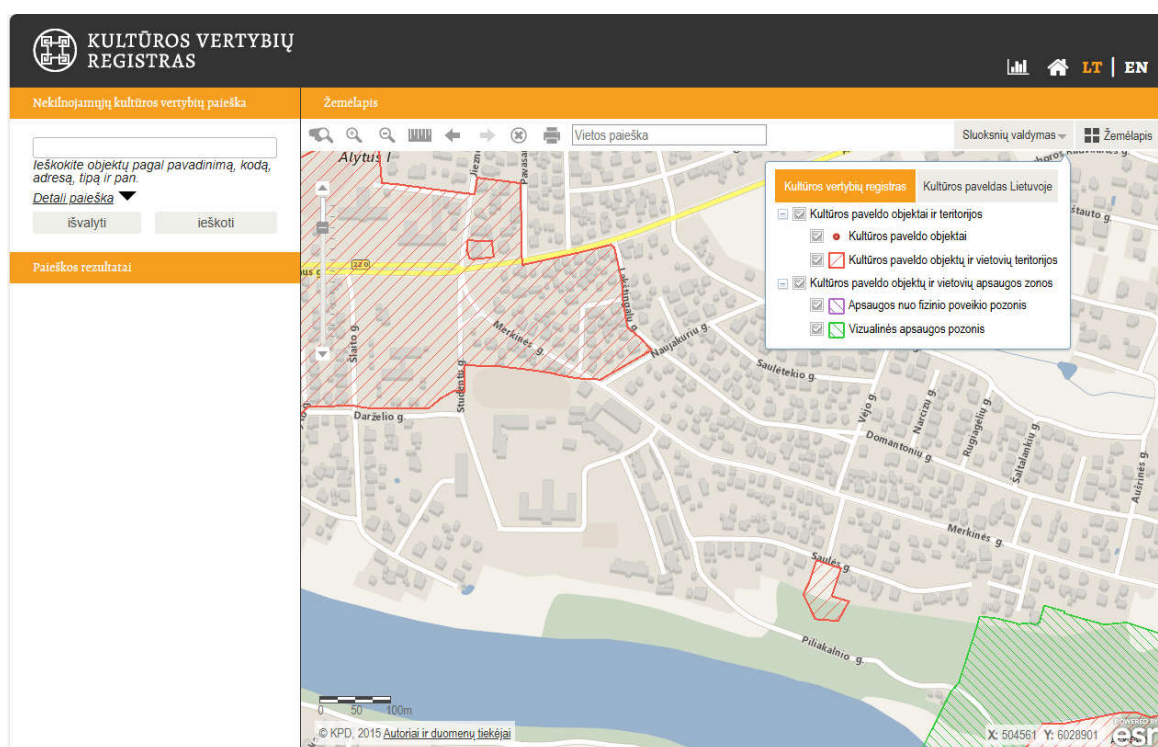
KULTŪROS VERTYBIŲ REGISTRAS

LT | EN

Nekilnojamųjų kultūros vertybių paieška

Žemėlapis

Ieškokite objektų pagal pavadinimą, kodą, adresą, tipą ir pan.

Detali paieška

išvalyti

ieškoti

Paieškos rezultatai

Vietos paieška

Sluoksnių valdymas

Žemėlapis

Kultūros vertybių registras

Kultūros paveldas Lietuvoje

Kultūros paveldo objektai ir teritorijos

Kultūros paveldo objektai

Kultūros paveldo objektų ir vietovių teritorijos

Kultūros paveldo objektų ir vietovių apsaugos zonos

Apsaugos nuo fizinio poveikio pozonis

Vizualinės apsaugos pozonis

Alytus I

Jiezno

Pavasario

220

Šiaito g.

Studentų g.

Merkinės g.

Lelijų g.

Naujakurių g.

Darželio g.

Saulėtekio g.

Vėjo g.

Narcizų g.

Rugiagėlių g.

Šaltalankių g.

Domantonių g.

Merkinės g.

Saulės g.

Piliakalnio g.

Aušrinės g.

Šiauto g.

0 50 100m

© KPD, 2015 Autoriai ir duomenų tiekėjai

X: 504561 Y: 6028901

esri